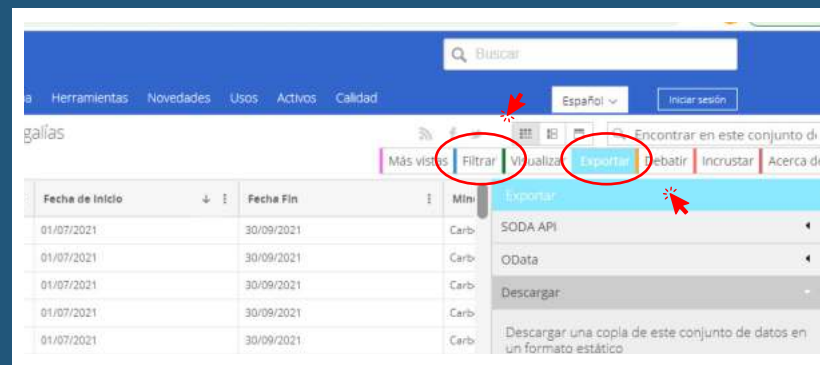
Buscar

a Herramientas Novedades Usos Activos Calidad

Español

Iniciar sesión

galías

Encontrar en este conjunto d

Más vistas | Filtrar | Visualiza | Exportar | Debatir | Incrustar | Acerca de

| Fecha de inicio | Fecha Fin | Min |
|---|---|---|
| 01/07/2021 | 30/09/2021 | Carb |
| 01/07/2021 | 30/09/2021 | Carb |
| 01/07/2021 | 30/09/2021 | Carb |
| 01/07/2021 | 30/09/2021 | Carb |
| 01/07/2021 | 30/09/2021 | Carb |

Exportar

SODA API

OData

Descargar

Descargar una copia de este conjunto de datos en un formato estático